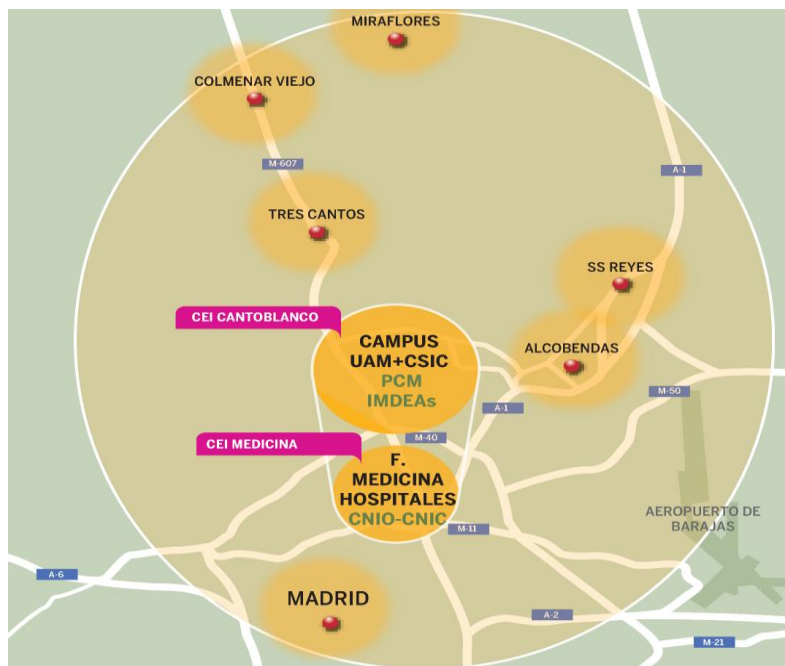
MIRAFLORES

COLMENAR VIEJO

M-607

A-1

TRES CANTOS

SS REYES

CEI CANTOBLANCO

CAMPUS UAM+CSIC
PCM
IMDEAs

ALCOBENDAS

A-1

M-50

M-40

CEI MEDICINA

F. MEDICINA HOSPITALES
CNIO-CNIC

M-11

AEROPUERTO DE BARAJAS

A-6

MADRID

A-2

M-21